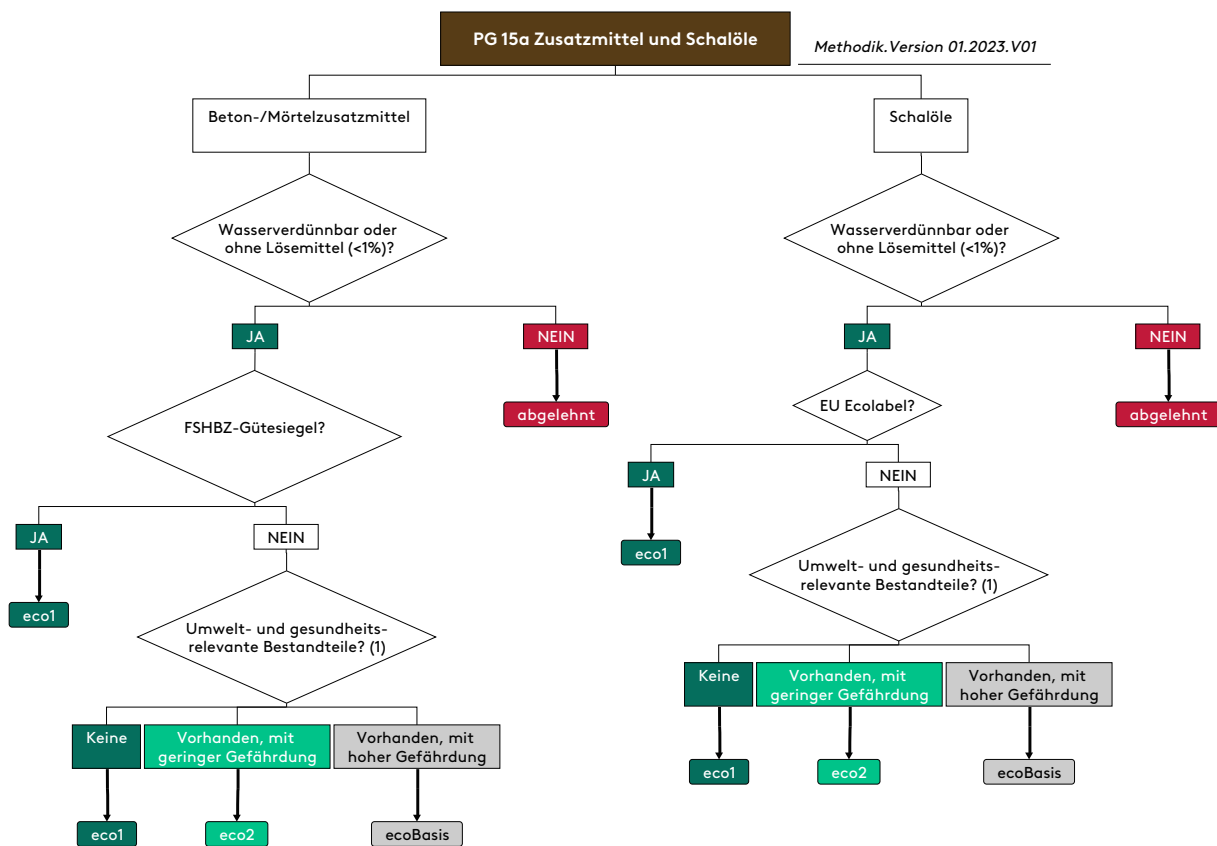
PG 15a Zusatzmittel und Schalöle

Methodik.Version 01.2023.V01

Beton-/Mörtelzusatzmittel

Wasserverdünnbar oder ohne Lösemittel (<1%)?

JA

NEIN

abgelehnt

FSHBZ-Gütesiegel?

JA

eco1

NEIN

Umwelt- und gesundheitsrelevante Bestandteile? (1)

Keine

eco1

Vorhanden, mit geringer Gefährdung

eco2

Vorhanden, mit hoher Gefährdung

ecoBasis

Schalöle

Wasserverdünnbar oder ohne Lösemittel (<1%)?

JA

NEIN

abgelehnt

EU Ecolabel?

JA

eco1

NEIN

Umwelt- und gesundheitsrelevante Bestandteile? (1)

Keine

eco1

Vorhanden, mit geringer Gefährdung

eco2

Vorhanden, mit hoher Gefährdung

ecoBasis